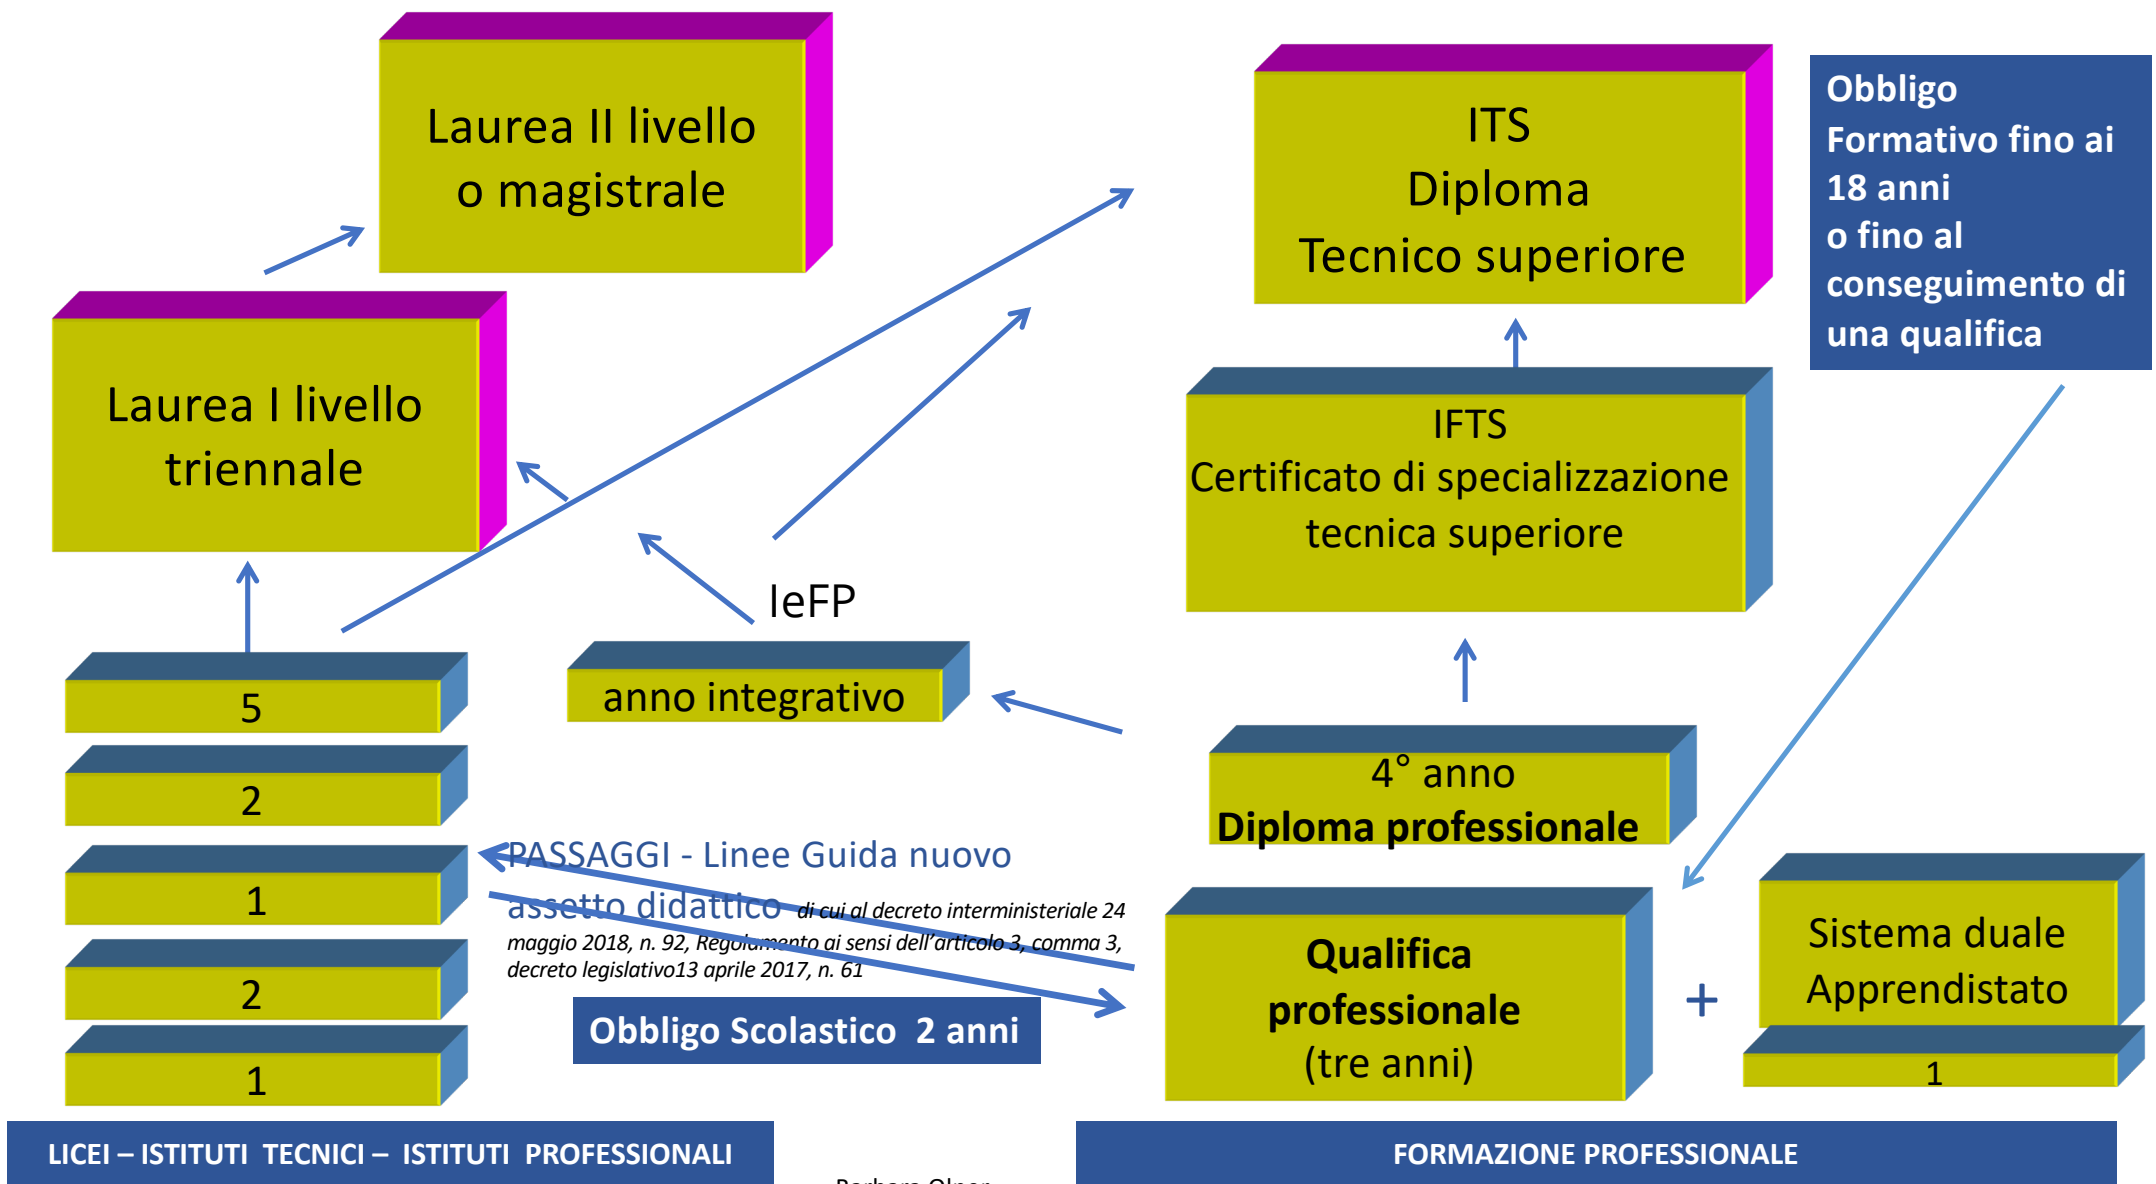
Laurea II livello o magistrale

ITS
Diploma
Tecnico superiore

Obbligo Formativo fino ai 18 anni o fino al conseguimento di una qualifica

Laurea I livello triennale

IFTS
Certificato di specializzazione tecnica superiore

IeFP

5

anno integrativo

2

4° anno
Diploma professionale

1

PASSAGGI - Linee Guida nuovo assetto didattico di cui al decreto interministeriale 24 maggio 2018, n. 92, Regolamento ai sensi dell'articolo 3, comma 3, decreto legislativo13 aprile 2017, n. 61

Qualifica professionale (tre anni)

+

Sistema duale Apprendistato

2

1

1

Obbligo Scolastico 2 anni

LICEI – ISTITUTI TECNICI – ISTITUTI PROFESSIONALI

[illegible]

FORMAZIONE PROFESSIONALE